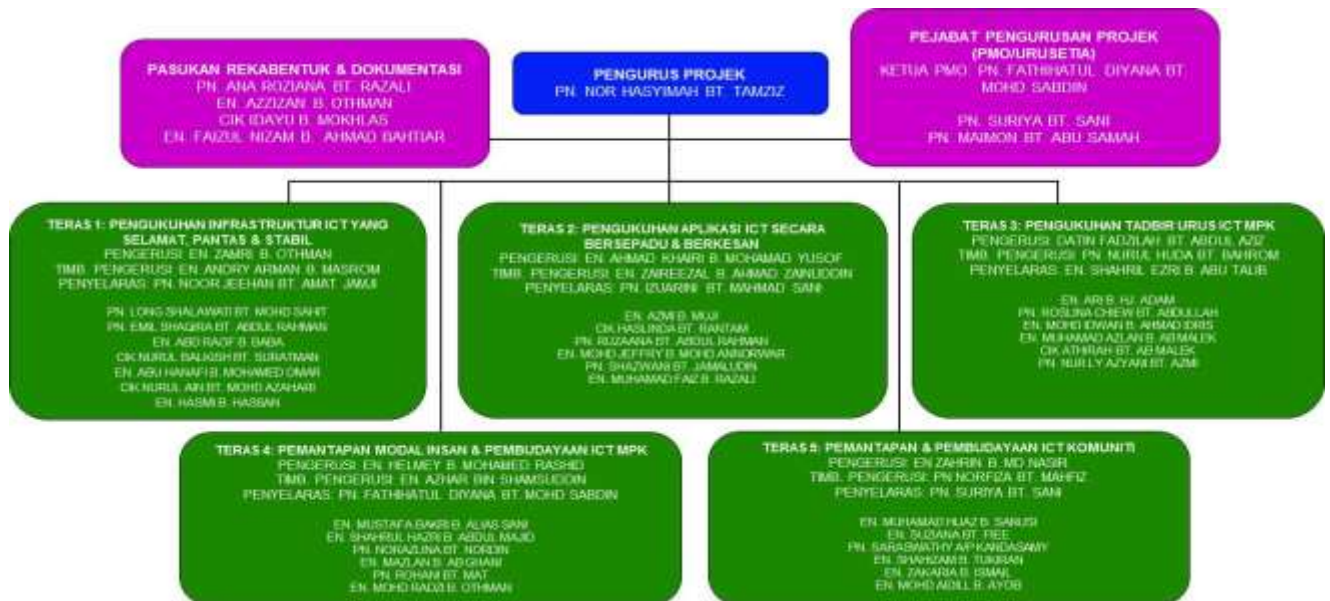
PASUKAN REKABENTUK & DOKUMENTASI
PN. ANA ROZIANA BT. RAZALI
EN. AZZIZAN B. OTHMAN
CIK IDAYU B. MOKHLAS
EN. FAIZUL NIZAM B. AHMAD BAHTIAR

PENGURUS PROJEK
PN. NOR HASYIMAH BT. TAMZIZ

PEJABAT PENGURUSAN PROJEK (PMO/URUSETIA)
KETUA PMO: PN. FATHIHATUL DIYANA BT. MOHD SABDIN
PN. SURIYA BT. SANI
PN. MAIMON BT. ABU SAMAH

TERAS 1: PENGUKUHAN INFRASTRUKTUR ICT YANG SELAMAT, PANTAS & STABIL
PENGERUSI: EN. ZAMRI B. OTHMAN
TIMB. PENGERUSI: EN. ANDRY ARMAN B. MASROM
PENYELARAS: PN. NOOR JEEHAN BT. AMAT JAMJI

PN. LONG SHALAWATI BT. MOHD SAHIT
PN. EMIL SHAQIRA BT. ABDUL RAHMAN
EN. ABD RAOF B. BABA
CIK NURUL BALKISH BT. SURATMAN
EN. ABU HANAFI B. MOHAMED OMAR
CIK NURUL AIN BT. MOHD AZAHARI
EN. HASMI B. HASSAN

TERAS 2: PENGUKUHAN APLIKASI ICT SECARA BERSEPADU & BERKESAN
PENGERUSI: EN. AHMAD KHAIRI B. MOHAMAD YUSOF
TIMB. PENGERUSI: EN. ZAIREEZAL B. AHMAD ZAINUDDIN
PENYELARAS: PN. IZUARINI BT. MAHMAD SANI

EN. AZMI B. MUJI
CIK HASLINDA BT. RANTAM
PN. RUZAANA BT. ABDUL RAHMAN
EN. MOHD JEFFRY B. MOHD ANNORWAR
PN. SHAZWANI BT. JAMALUDIN
EN. MUHAMAD FAIZ B. RAZALI

TERAS 3: PENGUKUHAN TADBIR URUS ICT MPK
PENGERUSI: DATIN FADZILAH BT. ABDUL AZIZ
TIMB. PENGERUSI: PN. NURUL HUDA BT. BAHROM
PENYELARAS: EN. SHAHRIL EZRI B. ABU TALIB

EN. ARI B. HJ. ADAM
PN. ROSLINA CHEW BT. ABDULLAH
EN. MOHD IDWAN B. AHMAD IDRIS
EN. MUHAMAD AZLAN B. AB MALEK
CIK ATHIRAH BT. AB MALEK
PN. NUR LY AZYANI BT. AZMI

TERAS 4: PEMANTAPAN MODAL INSAN & PEMBUDAYAAN ICT MPK
PENGERUSI: EN. HELMEY B. MOHAMED RASHID
TIMB. PENGERUSI: EN. AZHAR BIN SHAMSUDDIN
PENYELARAS: PN. FATHIHATUL DIYANA BT. MOHD SABDIN

EN. MUSTAFA BAKRI B. ALIAS SANI
EN. SHAHRUL HAZRI B. ABDUL MAJID
PN. NORAZLINA BT. NORDIN
EN. MAZLAN B. AB GHANI
PN. ROHANI BT. MAT
EN. MOHD RADZI B. OTHMAN

TERAS 5: PEMANTAPAN & PEMBUDAYAAN ICT KOMUNITI
PENGERUSI: EN ZAHRIN B. MD NASIR
TIMB. PENGERUSI: PN NORFIZA BT. MAHFIZ
PENYELARAS: PN. SURIYA BT. SANI

EN. MUHAMAD HIJAZ B. SANUSI
EN. SUZIANA BT. FEE
PN. SARASWATHY A/P KANDASAMY
EN. SHAHIZAM B. TUKIRAN
EN. ZAKARIA B. ISMAIL
EN. MOHD ADILL B. AYOB